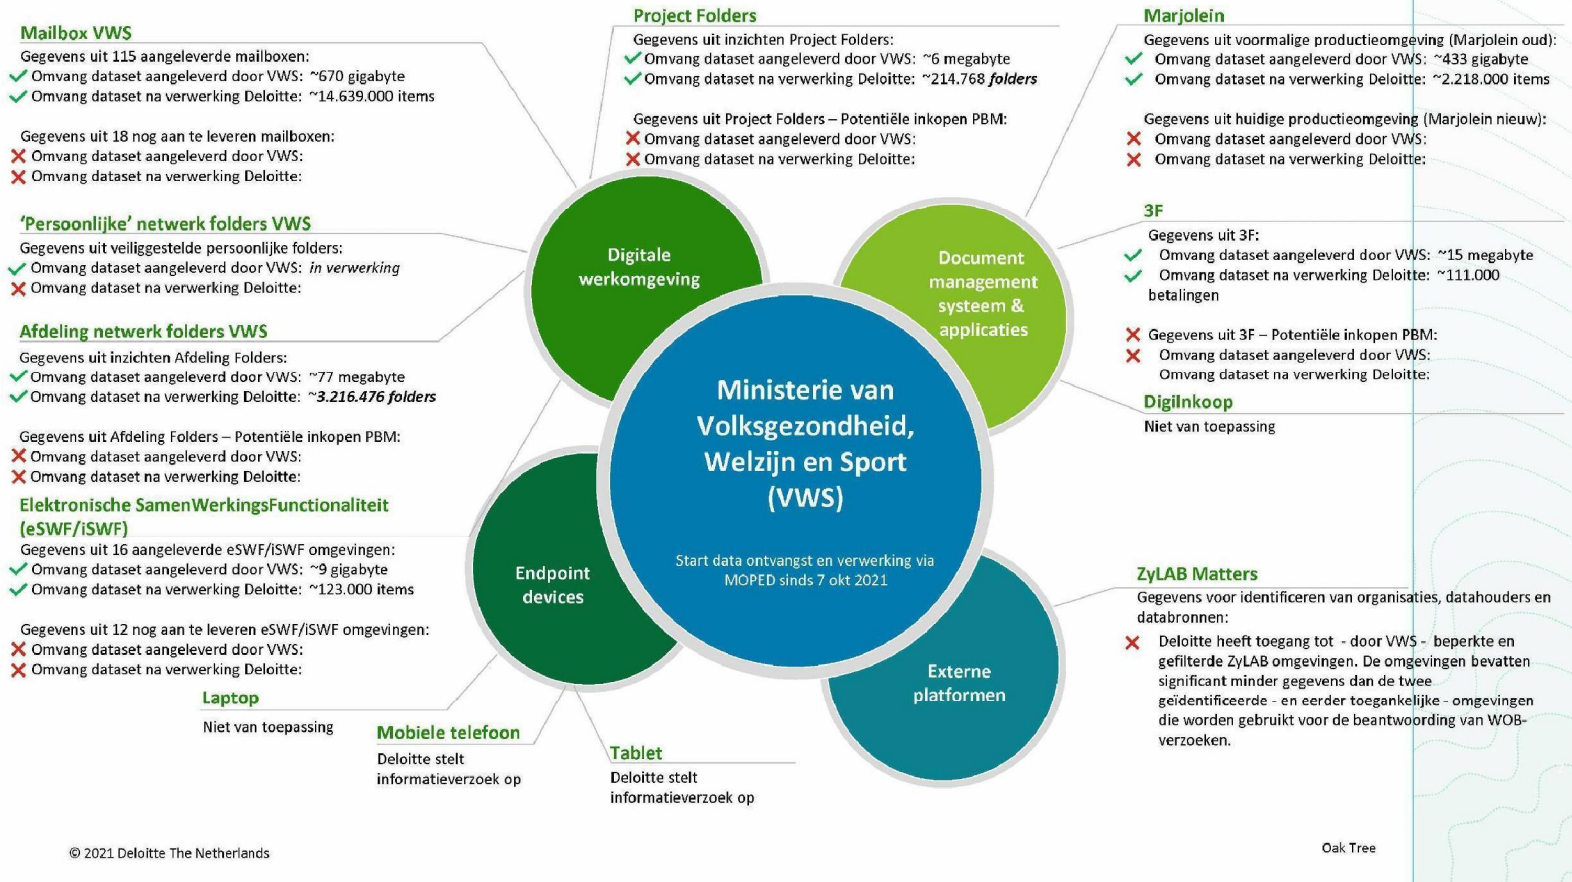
Mailbox VWS
Gegevens uit 115 aangeleverde mailboxen:
✓ Omvang dataset aangeleverd door VWS: ~670 gigabyte
✓ Omvang dataset na verwerking Deloitte: ~14.639.000 items

Gegevens uit 18 nog aan te leveren mailboxen:
✗ Omvang dataset aangeleverd door VWS:
✗ Omvang dataset na verwerking Deloitte:

'Persoonlijke' netwerk folders VWS
Gegevens uit veiliggestelde persoonlijke folders:
✓ Omvang dataset aangeleverd door VWS: *in verwerking*
✗ Omvang dataset na verwerking Deloitte:

Afdeling netwerk folders VWS
Gegevens uit inzichten Afdeling Folders:
✓ Omvang dataset aangeleverd door VWS: ~77 megabyte
✓ Omvang dataset na verwerking Deloitte: ~*3.216.476 folders*

Gegevens uit Afdeling Folders – Potentiële inkopen PBM:
✗ Omvang dataset aangeleverd door VWS:
✗ Omvang dataset na verwerking Deloitte:

Elektronische SamenWerkingsFunctionaliteit (eSWF/iSWF)
Gegevens uit 16 aangeleverde eSWF/iSWF omgevingen:
✓ Omvang dataset aangeleverd door VWS: ~9 gigabyte
✓ Omvang dataset na verwerking Deloitte: ~123.000 items

Gegevens uit 12 nog aan te leveren eSWF/iSWF omgevingen:
✗ Omvang dataset aangeleverd door VWS:
✗ Omvang dataset na verwerking Deloitte:

Laptop
Niet van toepassing

Mobiele telefoon
Deloitte stelt informatieverzoek op

Tablet
Deloitte stelt informatieverzoek op

Project Folders
Gegevens uit inzichten Project Folders:
✓ Omvang dataset aangeleverd door VWS: ~6 megabyte
✓ Omvang dataset na verwerking Deloitte: ~214.768 *folders*

Gegevens uit Project Folders – Potentiële inkopen PBM:
✗ Omvang dataset aangeleverd door VWS:
✗ Omvang dataset na verwerking Deloitte:

Digitale werkomgeving

Document management systeem & applicaties

Endpoint devices

Externe platformen

Ministerie van Volksgezondheid, Welzijn en Sport (VWS)

Start data ontvangst en verwerking via MOPED sinds 7 okt 2021

Marjolein
Gegevens uit voormalige productieomgeving (Marjolein oud):
✓ Omvang dataset aangeleverd door VWS: ~433 gigabyte
✓ Omvang dataset na verwerking Deloitte: ~2.218.000 items

Gegevens uit huidige productieomgeving (Marjolein nieuw):
✗ Omvang dataset aangeleverd door VWS:
✗ Omvang dataset na verwerking Deloitte:

3F
Gegevens uit 3F:
✓ Omvang dataset aangeleverd door VWS: ~15 megabyte
✓ Omvang dataset na verwerking Deloitte: ~111.000 betalingen

✗ Gegevens uit 3F – Potentiële inkopen PBM:
✗ Omvang dataset aangeleverd door VWS:
Omvang dataset na verwerking Deloitte:

DigiInkoop
Niet van toepassing

ZyLAB Matters
Gegevens voor identificeren van organisaties, datahouders en databronnen:
✗ Deloitte heeft toegang tot - door VWS - beperkte en gefilterde ZyLAB omgevingen. De omgevingen bevatten significant minder gegevens dan de twee geïdentificeerde - en eerder toegankelijke - omgevingen die worden gebruikt voor de beantwoording van WOB-verzoeken.

© 2021 Deloitte The Netherlands

Oak Tree